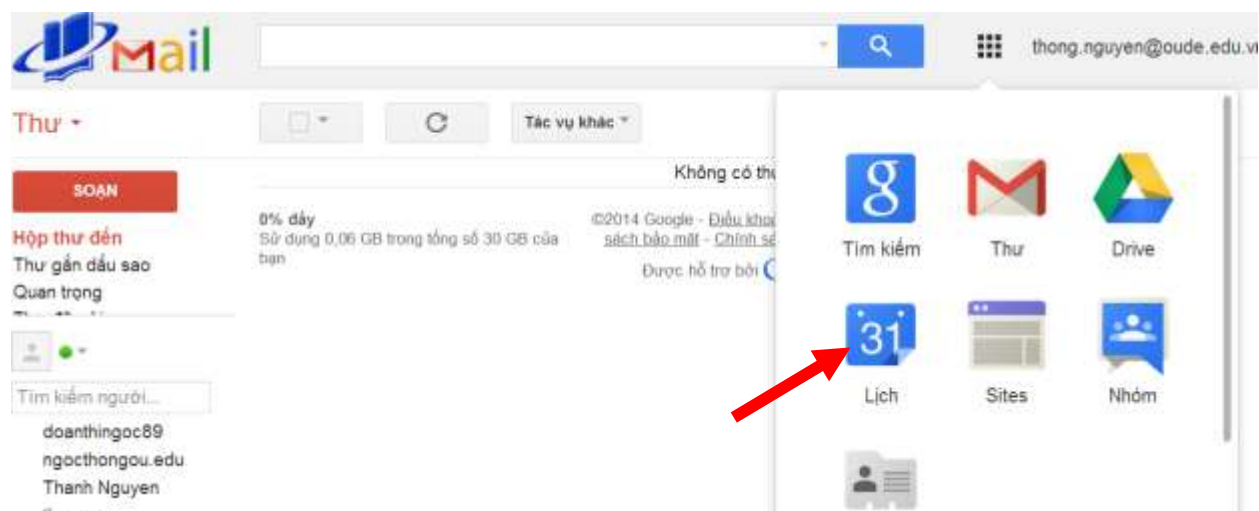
Mail

thong.nguyen@oude.edu.v

Thư

Tác vụ khác

SOẠN

Hộp thư đến
Thư gắn dấu sao
Quan trọng

Tìm kiếm người...
doanthingoc89
ngocthongou.edu
Thanh Nguyen

Không có thư

0% đầy
Sử dụng 0,06 GB trong tổng số 30 GB của bạn

©2014 Google - Điều khoả
sách bảo mật - Chính sá
Được hỗ trợ bởi

Tìm kiếm
Thư
Drive
31
Lịch
Sites
Nhóm